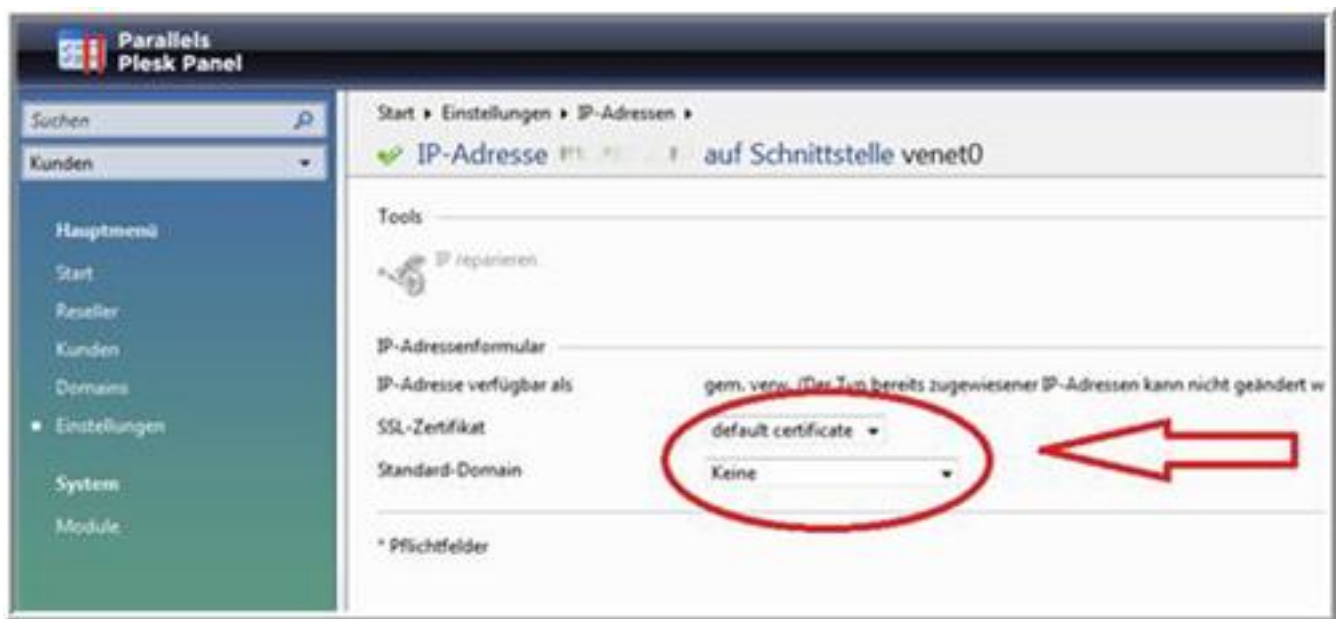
Parallels
Plesk Panel

Suchen

Kunden

Hauptmenü

Start

Reseller

Kunden

Domains

Einstellungen

System

Module

Start ▸ Einstellungen ▸ IP-Adressen ▸

IP-Adresse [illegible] auf Schnittstelle venet0

Tools

IP reparieren

IP-Adressenformular

IP-Adresse verfügbar als

gem. verw. (Der Typ bereits zugewiesener IP-Adressen kann nicht geändert w

SSL-Zertifikat

default certificate

Standard-Domain

Keine

* Pflichtfelder